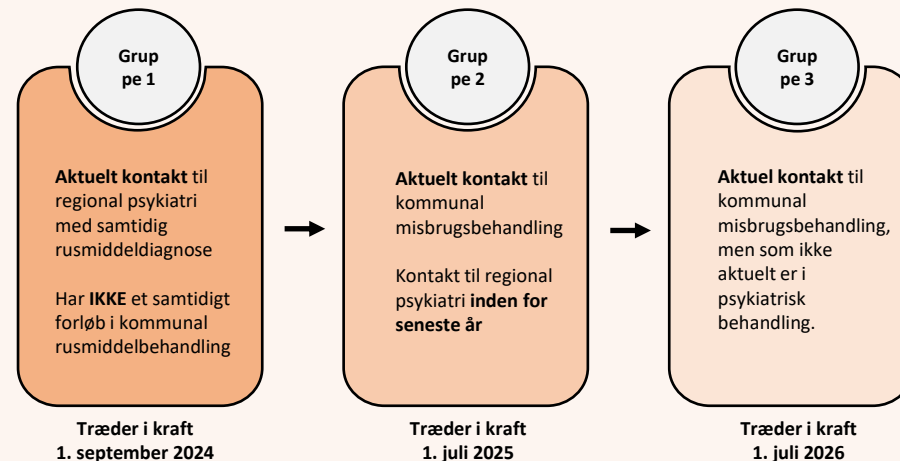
Grup pe 1

**Aktuelt kontakt** til regional psykiatri med samtidig rusmiddeldiagnose

Har **IKKE** et samtidigt forløb i kommunal rusmiddelbehandling

Træder i kraft
1. september 2024

Grup pe 2

**Aktuelt kontakt** til kommunal misbrugsbehandling

Kontakt til regional psykiatri **inden for seneste år**

Træder i kraft
1. juli 2025

Grup pe 3

**Aktuel kontakt** til kommunal misbrugsbehandling, men som ikke aktuelt er i psykiatrisk behandling.

Træder i kraft
1. juli 2026